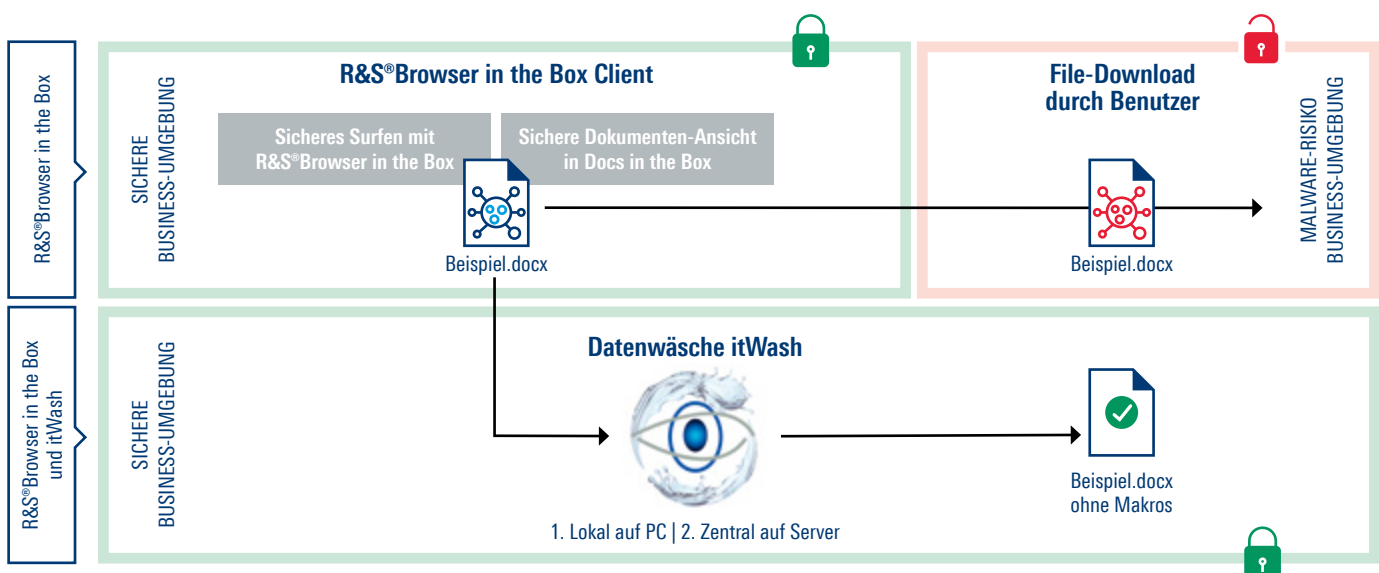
R&S®Browser in the Box

SICHERE BUSINESS-UMGEBUNG

R&S®Browser in the Box Client

Sicheres Surfen mit R&S®Browser in the Box

Sichere Dokumenten-Ansicht in Docs in the Box

Beispiel.docx

File-Download durch Benutzer

Beispiel.docx

MALWARE-RISIKO BUSINESS-UMGEBUNG

R&S®Browser in the Box und itWash

SICHERE BUSINESS-UMGEBUNG

Datenwäsche itWash

1. Lokal auf PC | 2. Zentral auf Server

Beispiel.docx ohne Makros